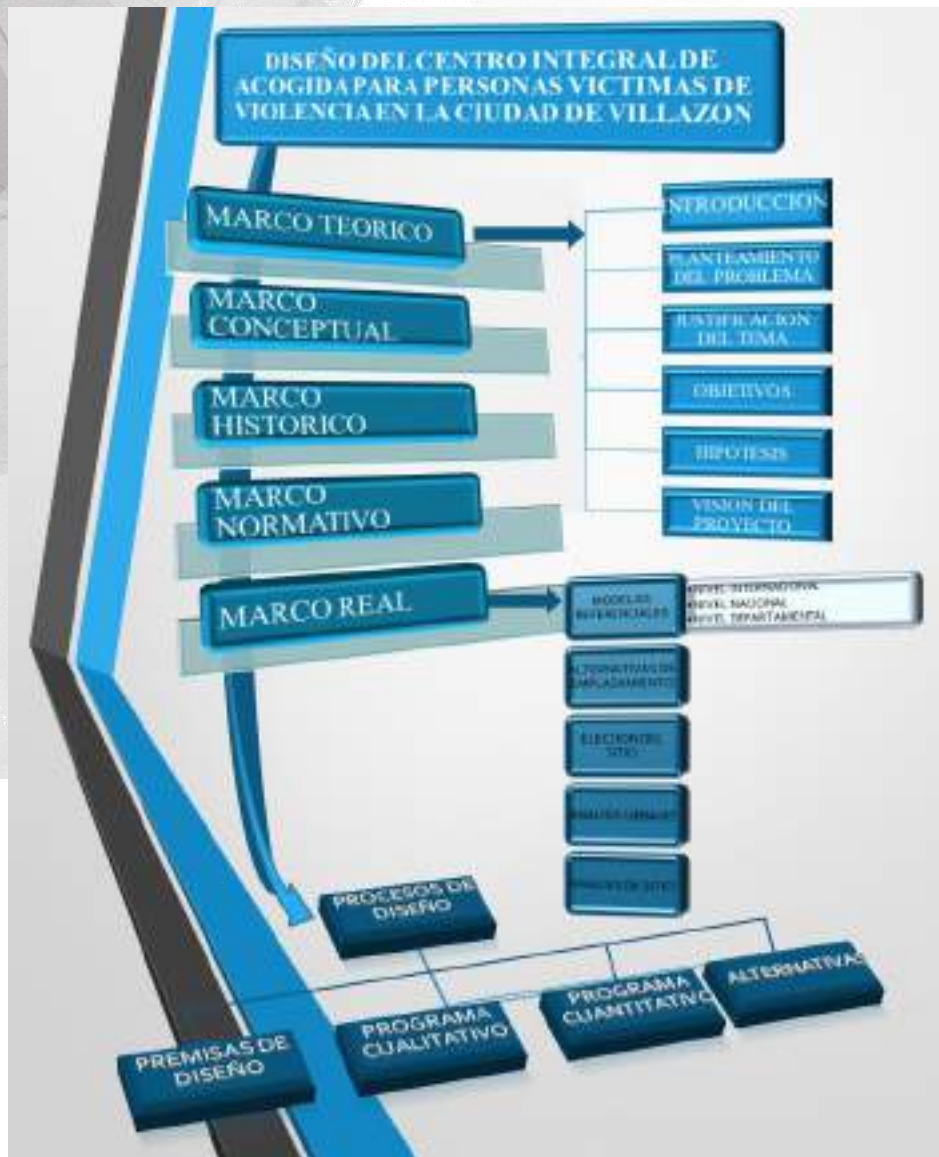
DISEÑO DEL CENTRO INTEGRAL DE ACOGIDA PARA PERSONAS VICTIMAS DE VIOLENCIA EN LA CIUDAD DE VILLAZON

MARCO TEORICO

MARCO CONCEPTUAL

MARCO HISTORICO

MARCO NORMATIVO

MARCO REAL

INTRODUCCION

PLANTEAMIENTO DEL PROBLEMA

JUSTIFICACION DEL TEMA

OBJETIVOS

HIPOTESIS

VISION DEL PROYECTO

MODELOS REFERENCIALES

NIVEL INTERNACIONAL
NIVEL NACIONAL
NIVEL DEPARTAMENTAL

ALTERNATIVAS DE EMPLAZAMIENTO

ELECCION DEL SITIO

ANALISIS URBANO

ANALISIS DE SITIO

PROCESOS DE DISEÑO

PREMISAS DE DISEÑO

PROGRAMA CUALITATIVO

PROGRAMA CUANTITATIVO

ALTERNATIVAS